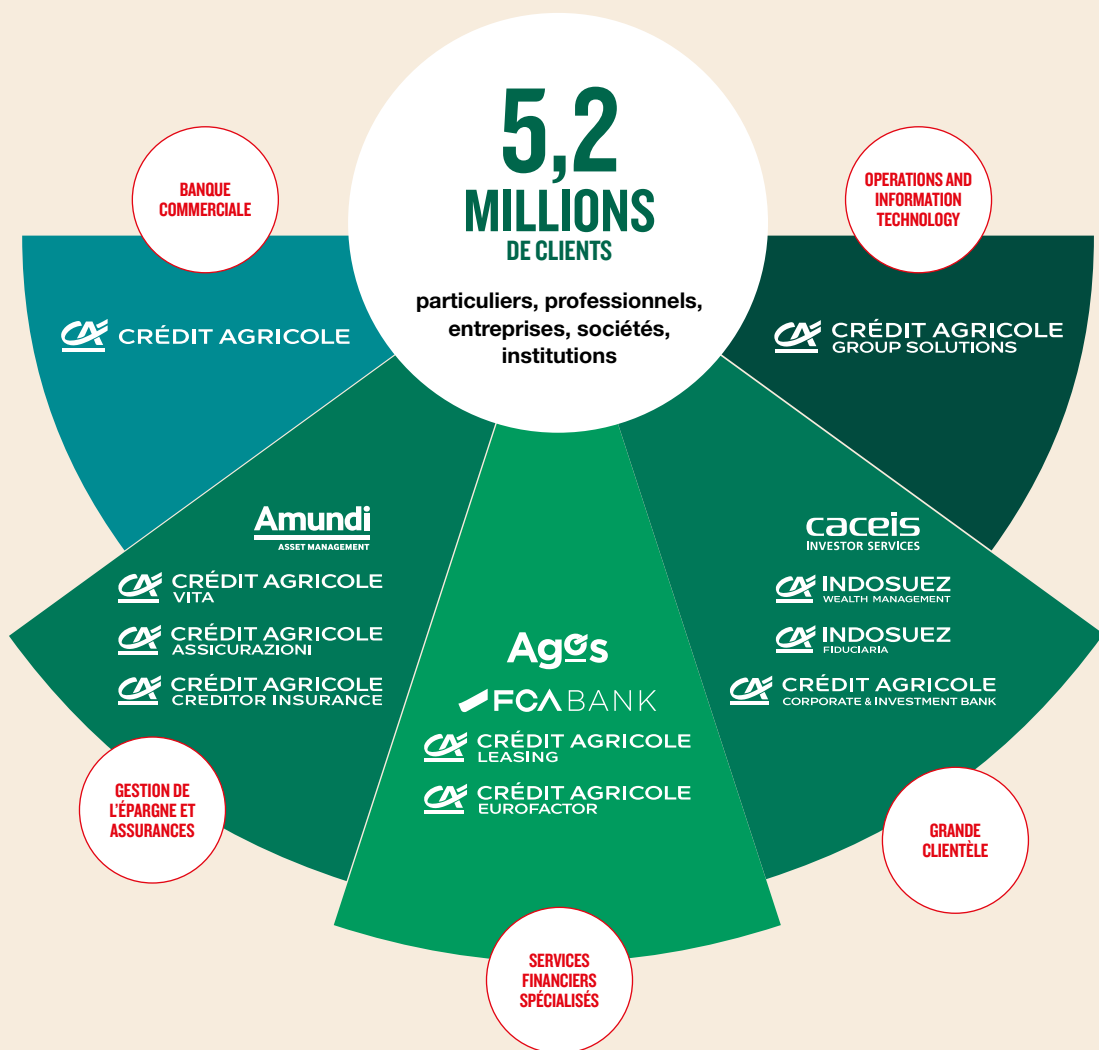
5,2
MILLIONS
DE CLIENTS

particuliers, professionnels, entreprises, sociétés, institutions

BANQUE COMMERCIALE

CRÉDIT AGRICOLE

OPERATIONS AND INFORMATION TECHNOLOGY

CRÉDIT AGRICOLE
GROUP SOLUTIONS

Amundi
ASSET MANAGEMENT

CRÉDIT AGRICOLE
VITA

CRÉDIT AGRICOLE
ASSICURAZIONI

CRÉDIT AGRICOLE
CREDITOR INSURANCE

GESTION DE L'ÉPARGNE ET ASSURANCES

Agos

FCA BANK

CRÉDIT AGRICOLE
LEASING

CRÉDIT AGRICOLE
EUROFACTOR

SERVICES FINANCIERS SPÉCIALISÉS

caceis
INVESTOR SERVICES

INDOSUEZ
WEALTH MANAGEMENT

INDOSUEZ
FIDUCIARIA

CRÉDIT AGRICOLE
CORPORATE & INVESTMENT BANK

GRANDE CLIENTÈLE